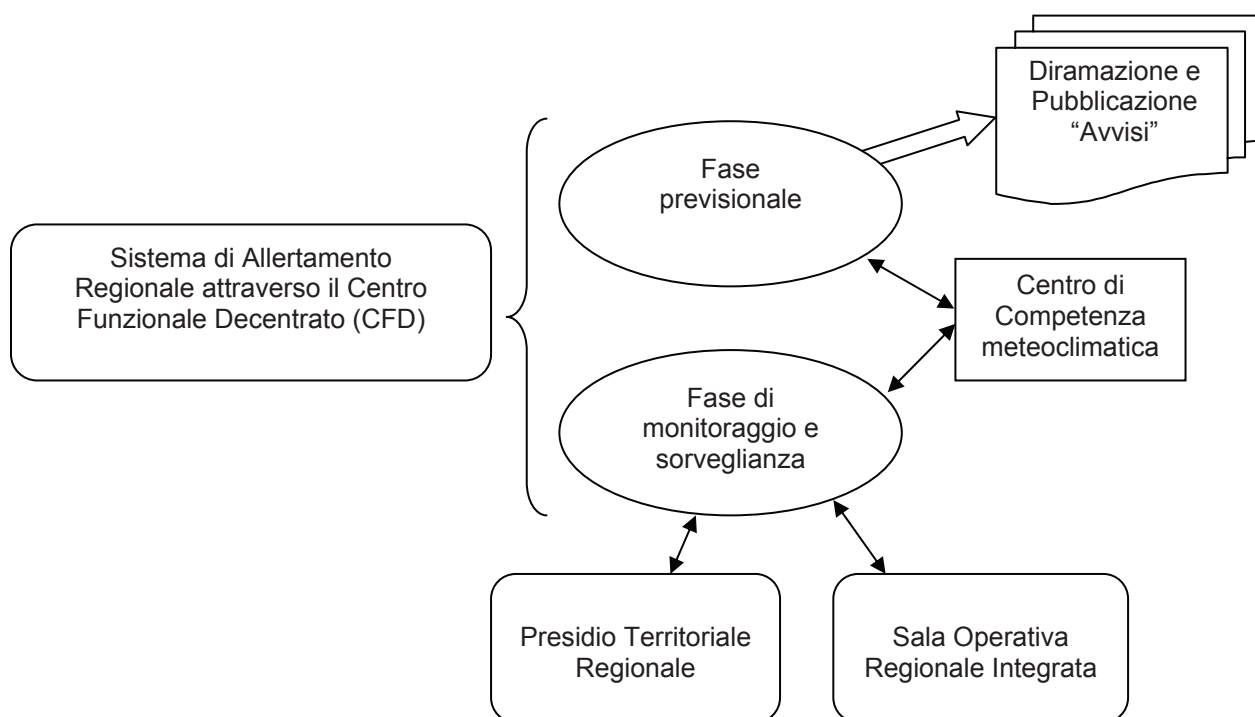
Diramazione e Pubblicazione "Avvisi"

Fase previsionale

Sistema di Allertamento Regionale attraverso il Centro Funzionale Decentrato (CFD)

Centro di Competenza meteoclimatica

Fase di monitoraggio e sorveglianza

Presidio Territoriale Regionale

Sala Operativa Regionale Integrata